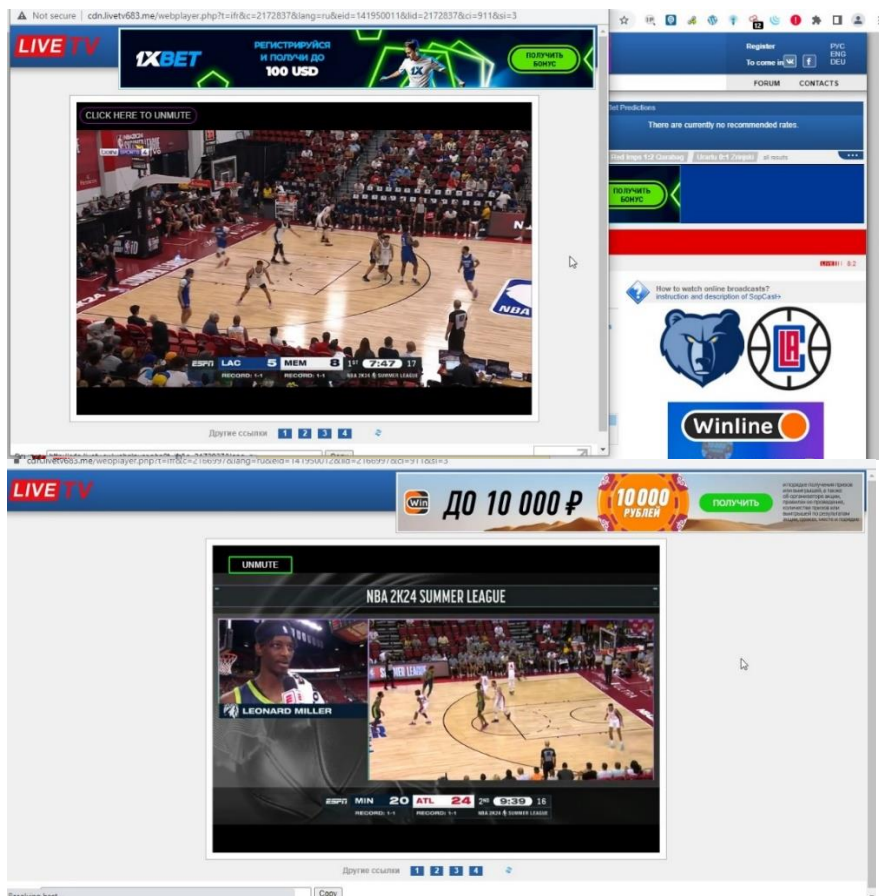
Not secure | cdn.livetv683.me/webplayer.php?t=ifr&c=2172837&lang=ru&eid=141950011&lid=2172837&ci=911&si=3

LIVE TV

1XBET РЕГИСТРИРУЙСЯ И ПОЛУЧИ ДО 100 USD ПОЛУЧИТЬ БОНУС

Register To come in

РУС ENG DEU

FORUM CONTACTS

Bet Predictions

There are currently no recommended rates.

all results

ПОЛУЧИТЬ БОНУС

How to watch online broadcasts? instruction and description of SopCast+

CLICK HERE TO UNMUTE

LAC 5 MEM 8 1ST 7:47 17

RECORD: 1-1 RECORD: 1-1 NBA 2K24 SUMMER LEAGUE

NBA

Winline

Другие ссылки 1 2 3 4

cdn.livetv683.me/webplayer.php?t=ifr&c=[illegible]&lang=ru&eid=141950012&lid=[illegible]&ci=911&si=3

LIVE TV

ДО 10 000 ₽ 10 000 РУБЛЕЙ ПОЛУЧИТЬ

UNMUTE

NBA 2K24 SUMMER LEAGUE

LEONARD MILLER

MIN 20 ATL 24 2ND 9:39 16

RECORD: 1-1 RECORD: 1-1 NBA 2K24 SUMMER LEAGUE

Другие ссылки 1 2 3 4

Copy